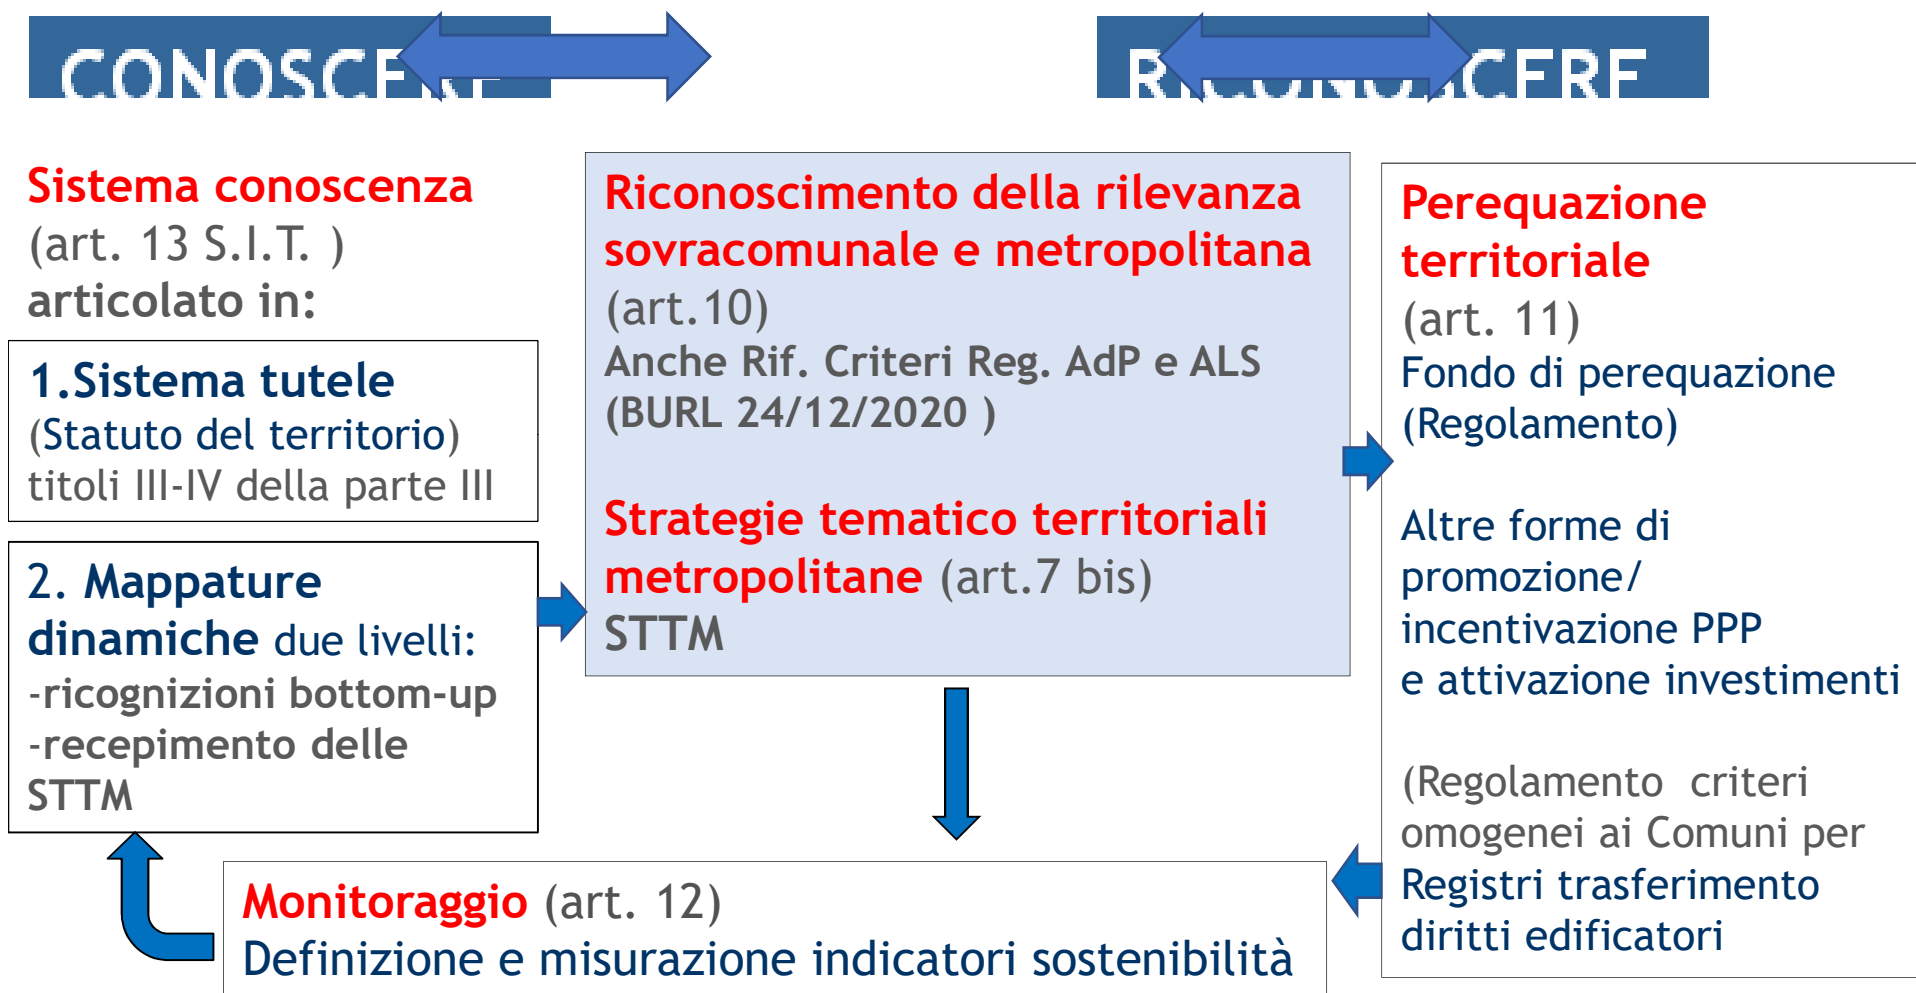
CONOSCE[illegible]

R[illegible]CERE

Sistema conoscenza (art. 13 S.I.T. ) articolato in:

1.Sistema tutele (Statuto del territorio) titoli III-IV della parte III

2. Mappature dinamiche due livelli:
-ricognizioni bottom-up
-recepimento delle STTM

Riconoscimento della rilevanza sovracomunale e metropolitana (art.10)
Anche Rif. Criteri Reg. AdP e ALS (BURL 24/12/2020 )

Strategie tematico territoriali metropolitane (art.7 bis)
STTM

Perequazione territoriale (art. 11)
Fondo di perequazione (Regolamento)

Altre forme di promozione/ incentivazione PPP e attivazione investimenti

(Regolamento criteri omogenei ai Comuni per Registri trasferimento diritti edificatori

Monitoraggio (art. 12)
Definizione e misurazione indicatori sostenibilità